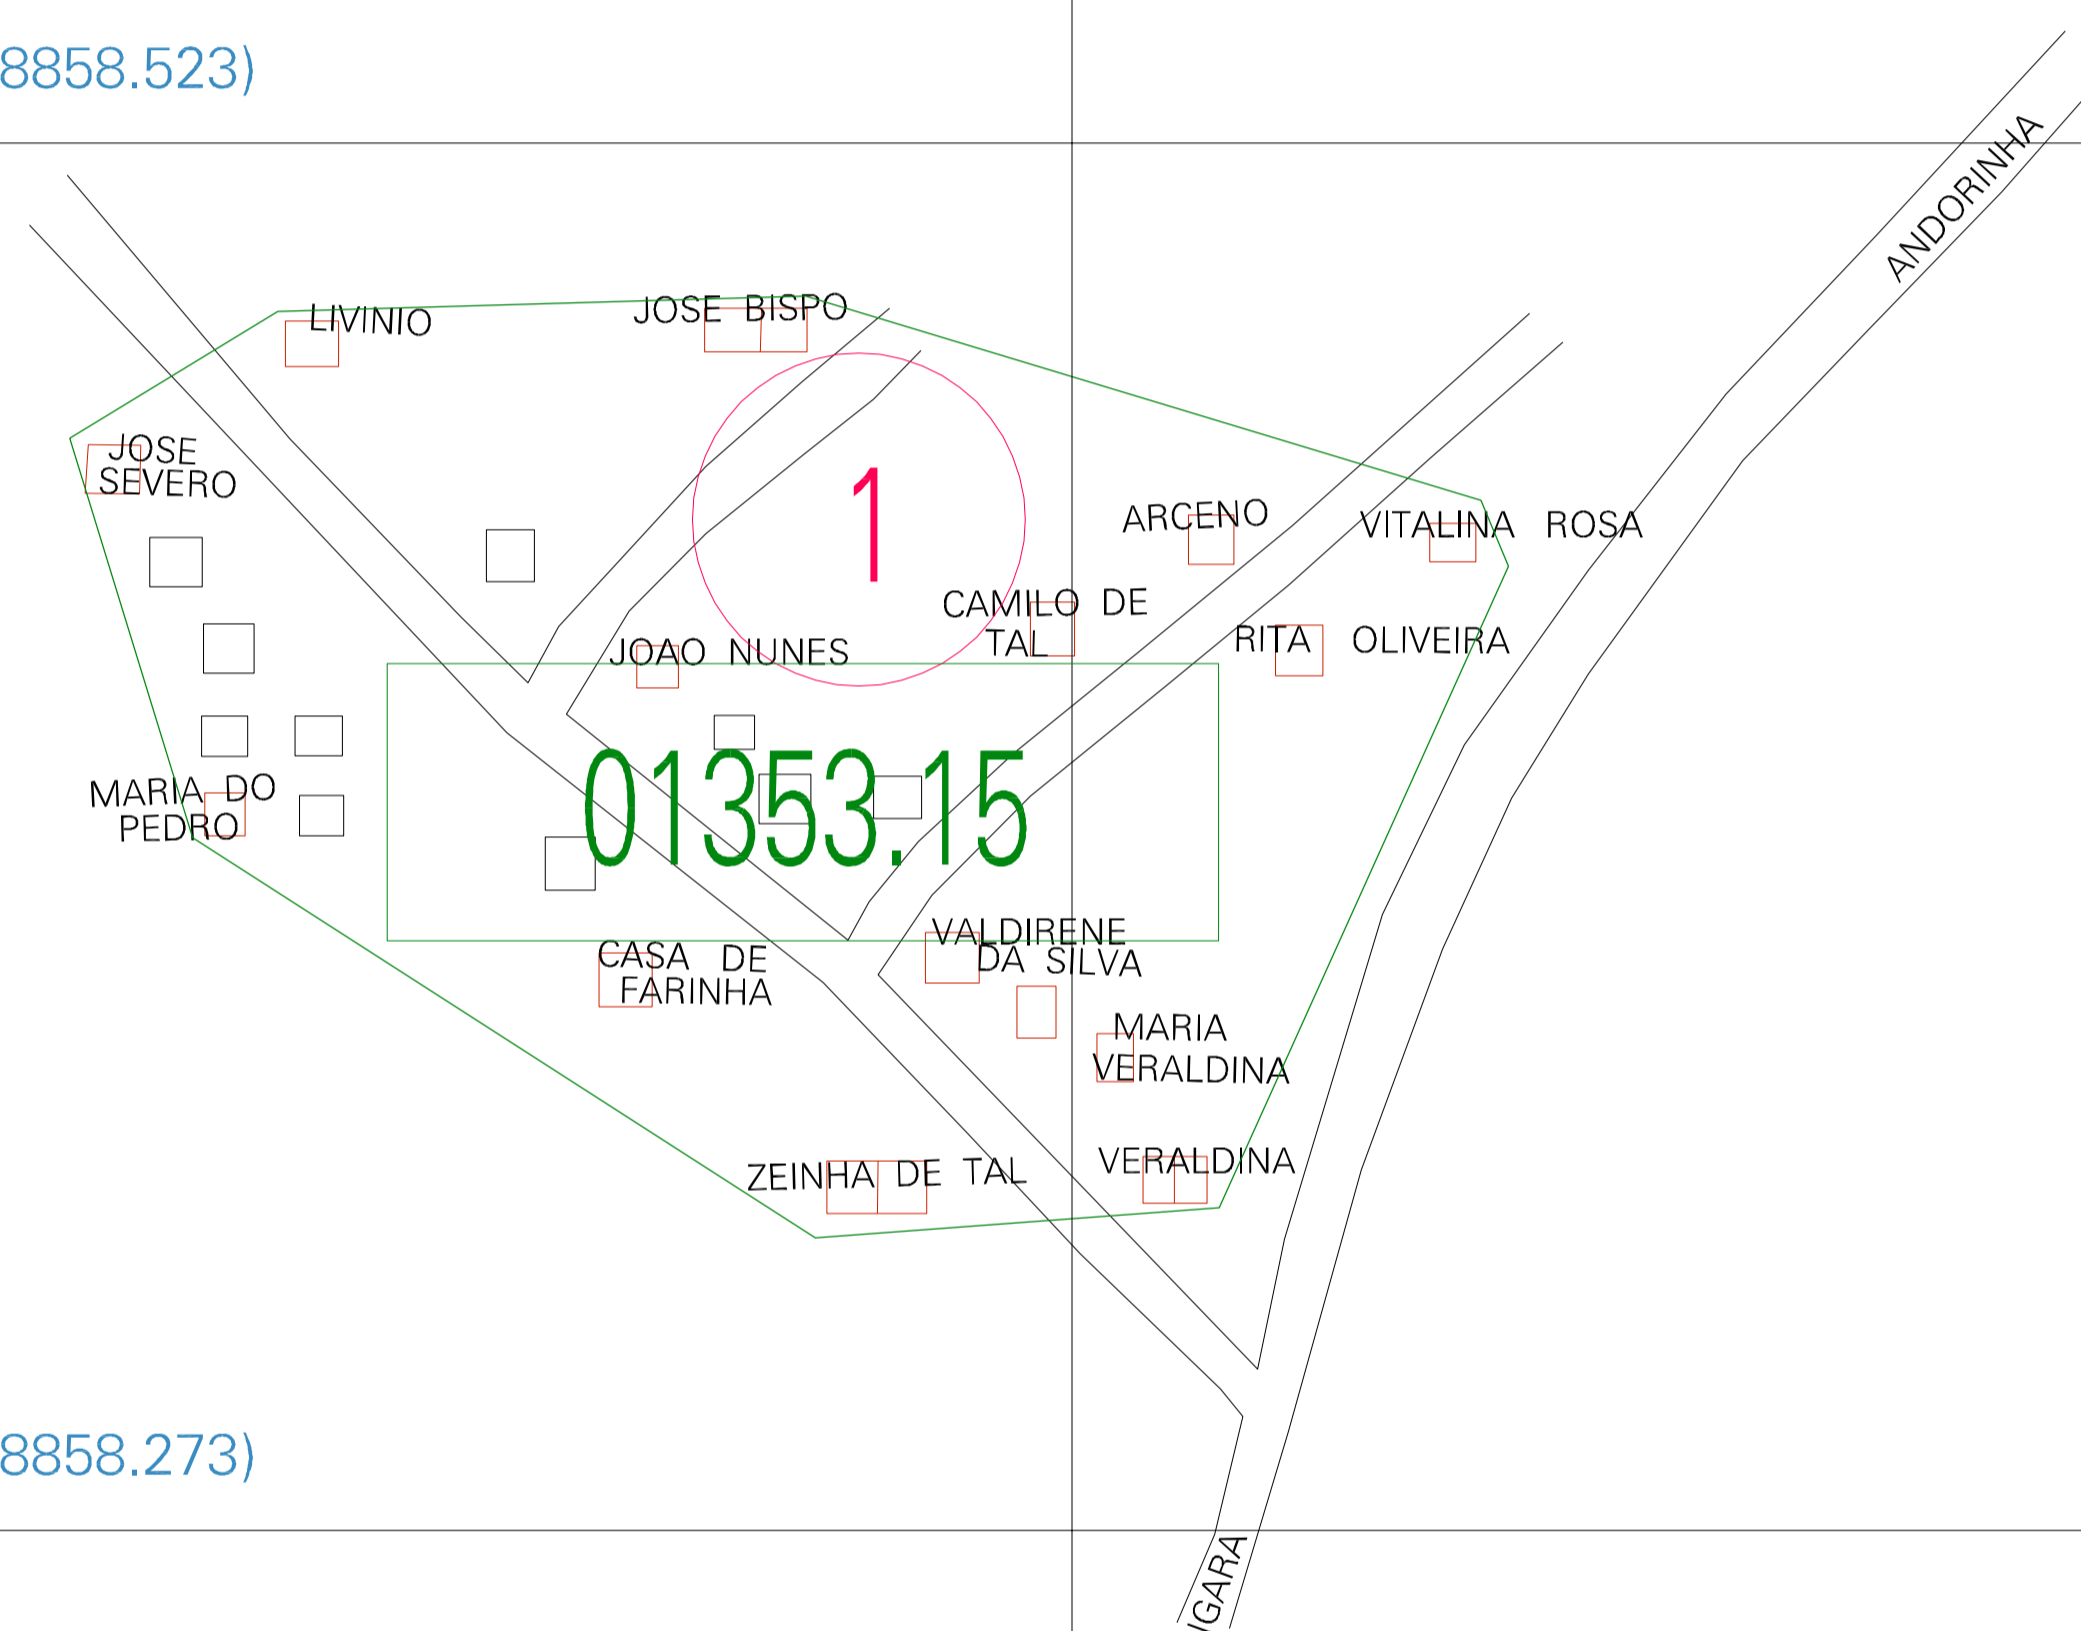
8858.523)

ANDORINHA

LIVINIO

JOSE BISPO

JOSE SEVERO

1

ARCENO

VITALINA ROSA

CAMILO DE TAL

RITA OLIVEIRA

JOAO NUNES

01353.15

MARIA DO PEDRO

VALDIRENE DA SILVA

CASA DE FARINHA

MARIA VERALDINA

ZEINHA DE TAL

VERALDINA

8858.273)

IGARA